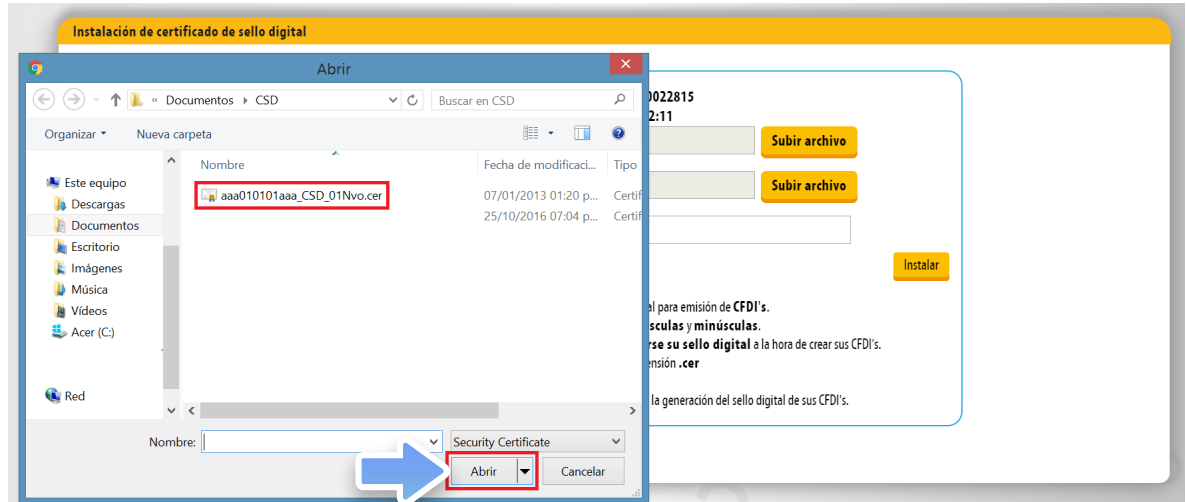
Instalación de certificado de sello digital

Abrir

« Documentos › CSD

Buscar en CSD

Organizar ▾ Nueva carpeta

Este equipo
Descargas
Documentos
Escritorio
Imágenes
Música
Vídeos
Acer (C:)

Red

| Nombre | Fecha de modificaci... | Tipo |
|---|---|---|
| aaa010101aaa_CSD_01Nvo.cer | 07/01/2013 01:20 p... | Certif |
| | 25/10/2016 07:04 p... | Certif |

Nombre:

Security Certificate

Abrir

Cancelar

0022815
2:11

Subir archivo

Subir archivo

Instalar

al para emisión de **CFDI's**.
sculas y **minúsculas**.
rse su sello digital a la hora de crear sus CFDI's.
ensión **.cer**

la generación del sello digital de sus CFDI's.